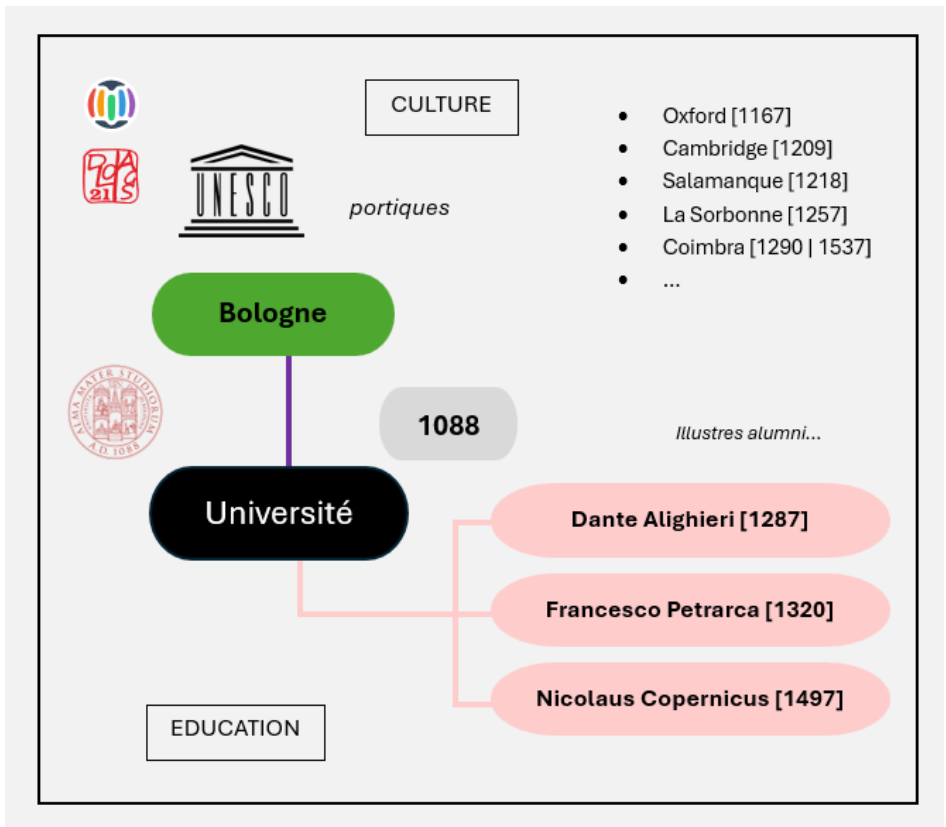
CULTURE

UNESCO

portiques

- Oxford [1167]
- Cambridge [1209]
- Salamanque [1218]
- La Sorbonne [1257]
- Coimbra [1290 | 1537]
- ...

Bologne

ALMA MATER STUDIORUM A.D. 1088

1088

Illustres alumni...

Université

Dante Alighieri [1287]

Francesco Petrarca [1320]

Nicolaus Copernicus [1497]

EDUCATION